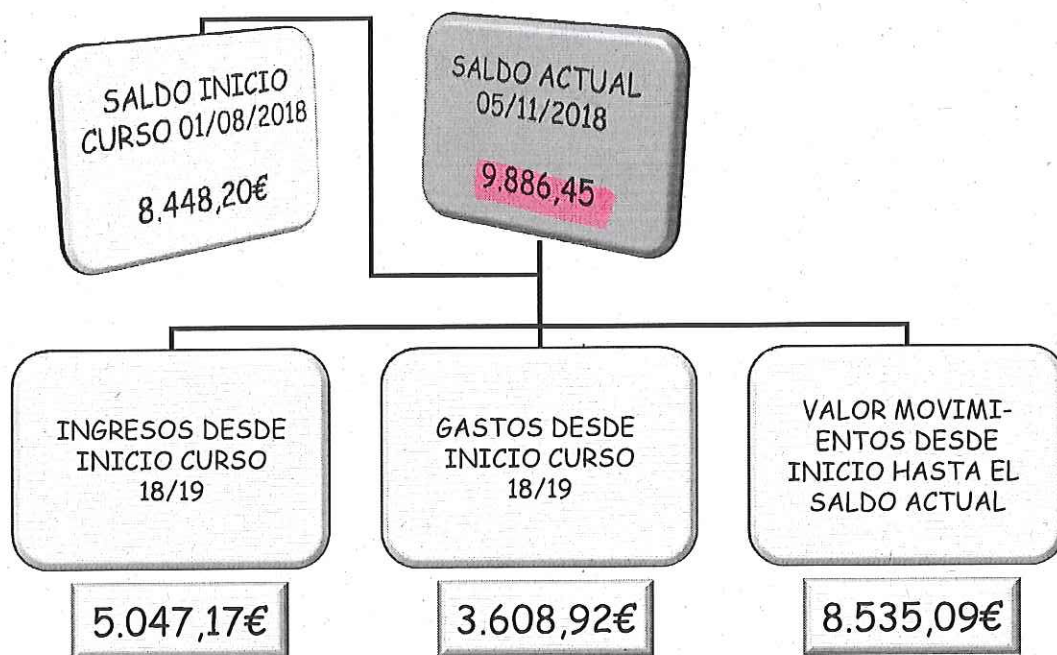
SALDO INICIO CURSO 01/08/2018

8.448,20€

SALDO ACTUAL 05/11/2018

9.886,45

INGRESOS DESDE INICIO CURSO 18/19

5.047,17€

GASTOS DESDE INICIO CURSO 18/19

3.608,92€

VALOR MOVIMIENTOS DESDE INICIO HASTA EL SALDO ACTUAL

8.535,09€